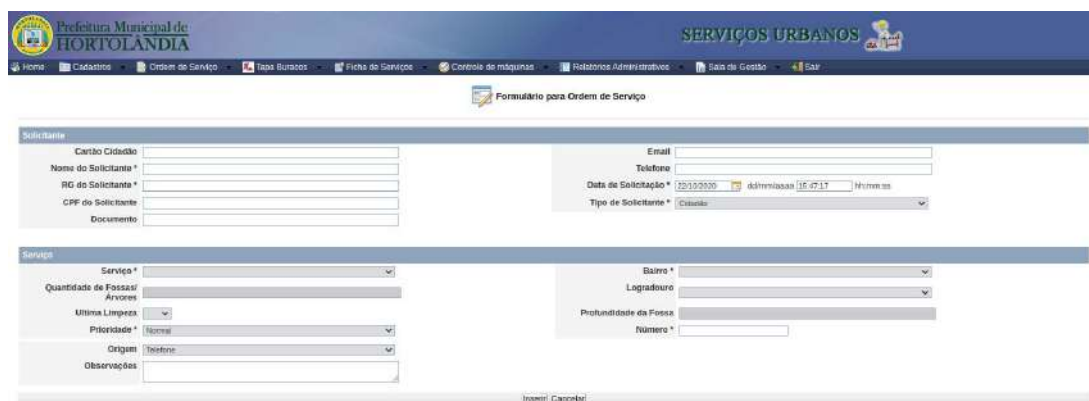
Prefeitura Municipal de HORTOLÂNDIA

SERVIÇOS URBANOS

Home | Cadastros | Ordem de Serviço | Tapa Buracos | Ficha de Serviços | Controle de máquinas | Relatórios Administrativos | Sala de Gestão | Sair

Formulário para Ordem de Serviço

Solicitante

Cartão Cidadão
Nome do Solicitante *
RG do Solicitante *
CPF do Solicitante
Documento

Email
Telefone
Data de Solicitação * 22/10/2020 dd/mm/aaaa 16:47:17 hh:mm:ss
Tipo de Solicitante * Cidadão

Serviço

Serviço *
Quantidade de Fossas/ Árvores
Última Limpeza
Prioridade * Normal
Origem Telefone
Observações

Bairro *
Logradouro
Profundidade da Fossa
Número *

Inserir Cancelar